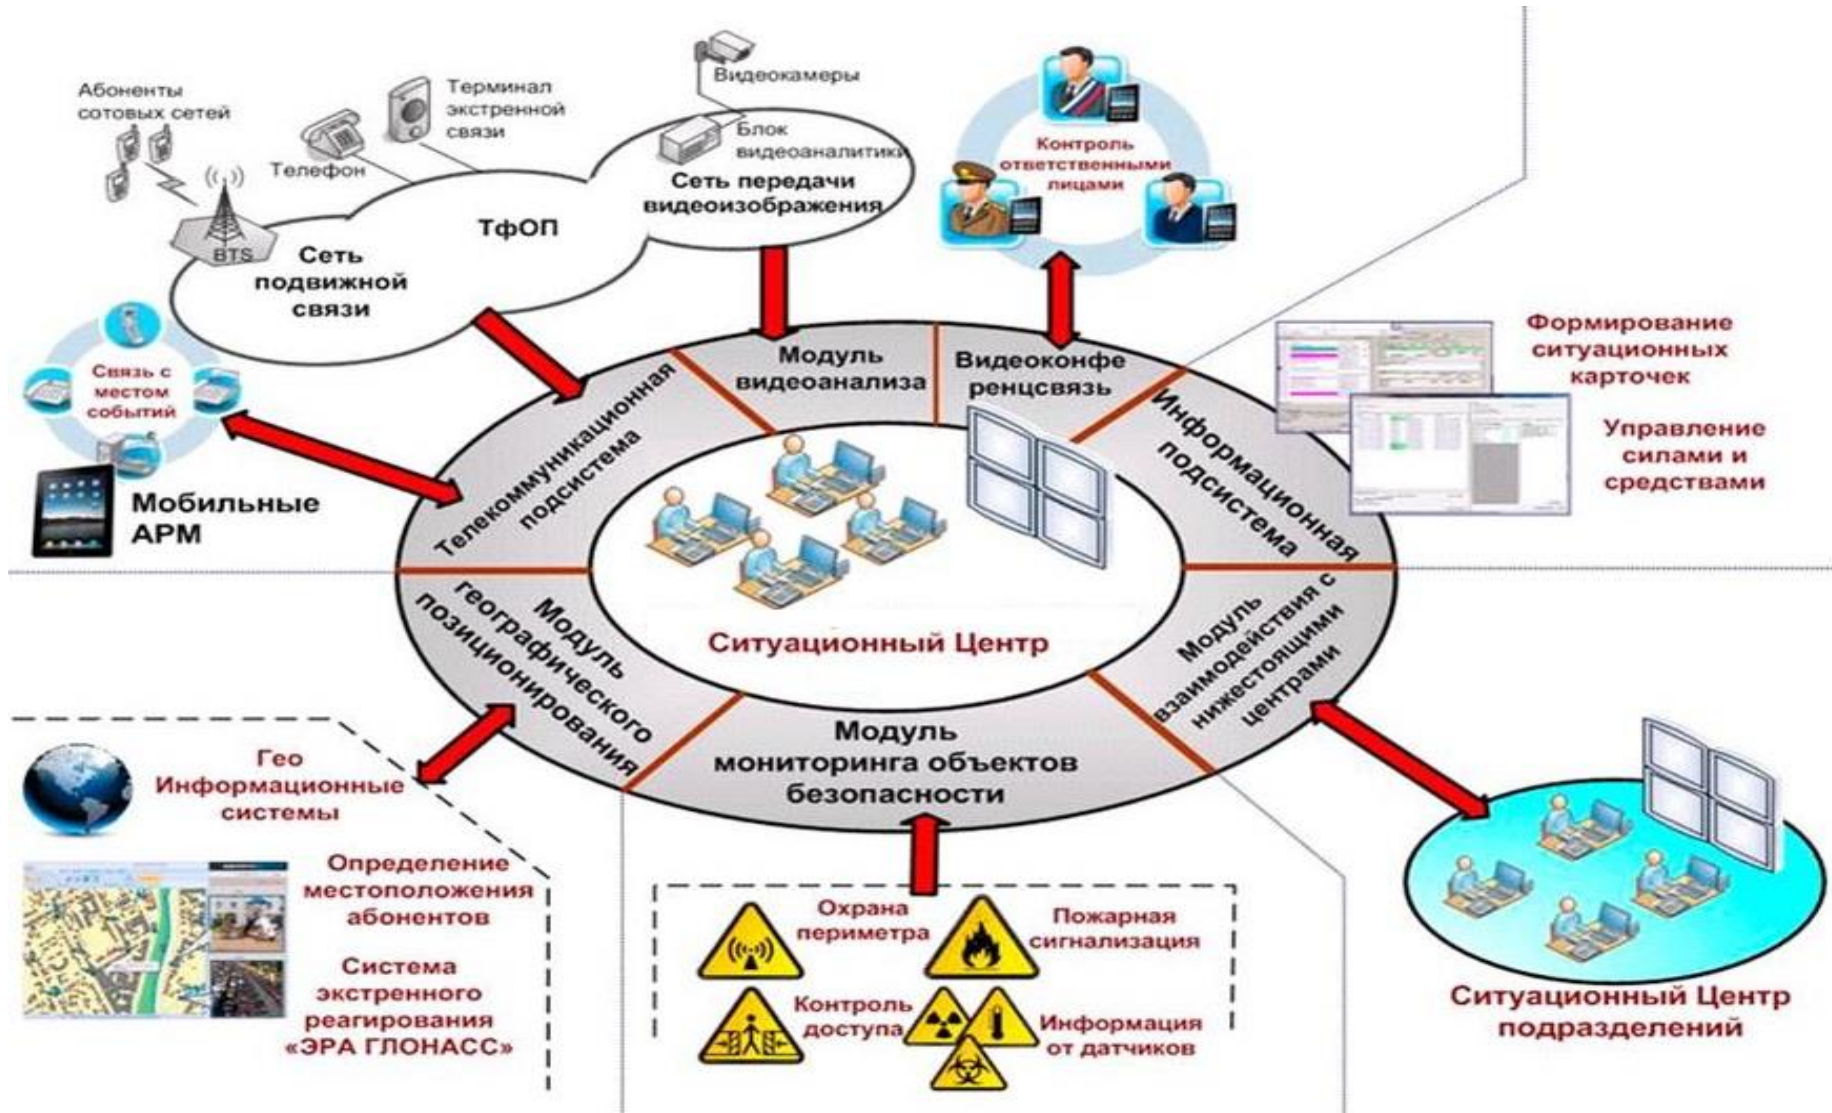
Абоненты сотовых сетей

Терминал экстренной связи

Видеокамеры

Блок видеоаналитики

Телефон

Сеть передачи видеоизображения

ТфОП

BTS

Сеть подвижной связи

Контроль ответственными лицами

Связь с местом событий

Мобильные АРМ

Модуль видеоанализа

Видеоконференцсвязь

Телекоммуникационная подсистема

Информационная подсистема

Формирование ситуационных карточек

Управление силами и средствами

Модуль географического позиционирования

Ситуационный Центр

Модуль взаимодействия с нижестоящими центрами

Модуль мониторинга объектов безопасности

Гео Информационные системы

Определение местоположения абонентов

Система экстренного реагирования «ЭРА ГЛОНАСС»

Охрана периметра

Пожарная сигнализация

Контроль доступа

Информация от датчиков

Ситуационный Центр подразделений